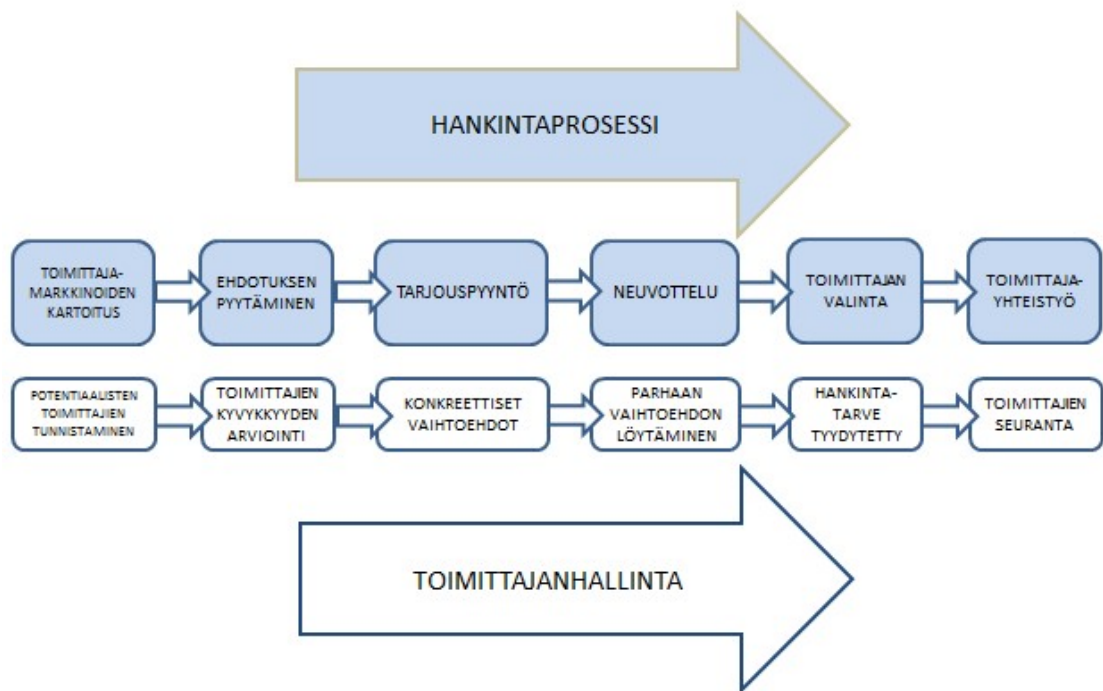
HANKINTAPROSESSI

TOIMITTAJA-MARKKINOIDEN KARTOITUS

EHDOTUKSEN PYYTÄMINEN

TARJOUSPYYNTÖ

NEUVOTTELU

TOIMITTAJAN VALINTA

TOIMITTAJA-YHTEISTYÖ

POTENTIAALISTEN TOIMITTAJIEN TUNNISTAMINEN

TOIMITTAJIEN KYVYKKYYDEN ARVIOINTI

KONKREETTISET VAIHTOEHDOT

PARHAAN VAIHTOEHDON LÖYTÄMINEN

HANKINTA-TARVE TYYDYTETTY

TOIMITTAJIEN SEURANTA

TOIMITTAJANHALLINTA